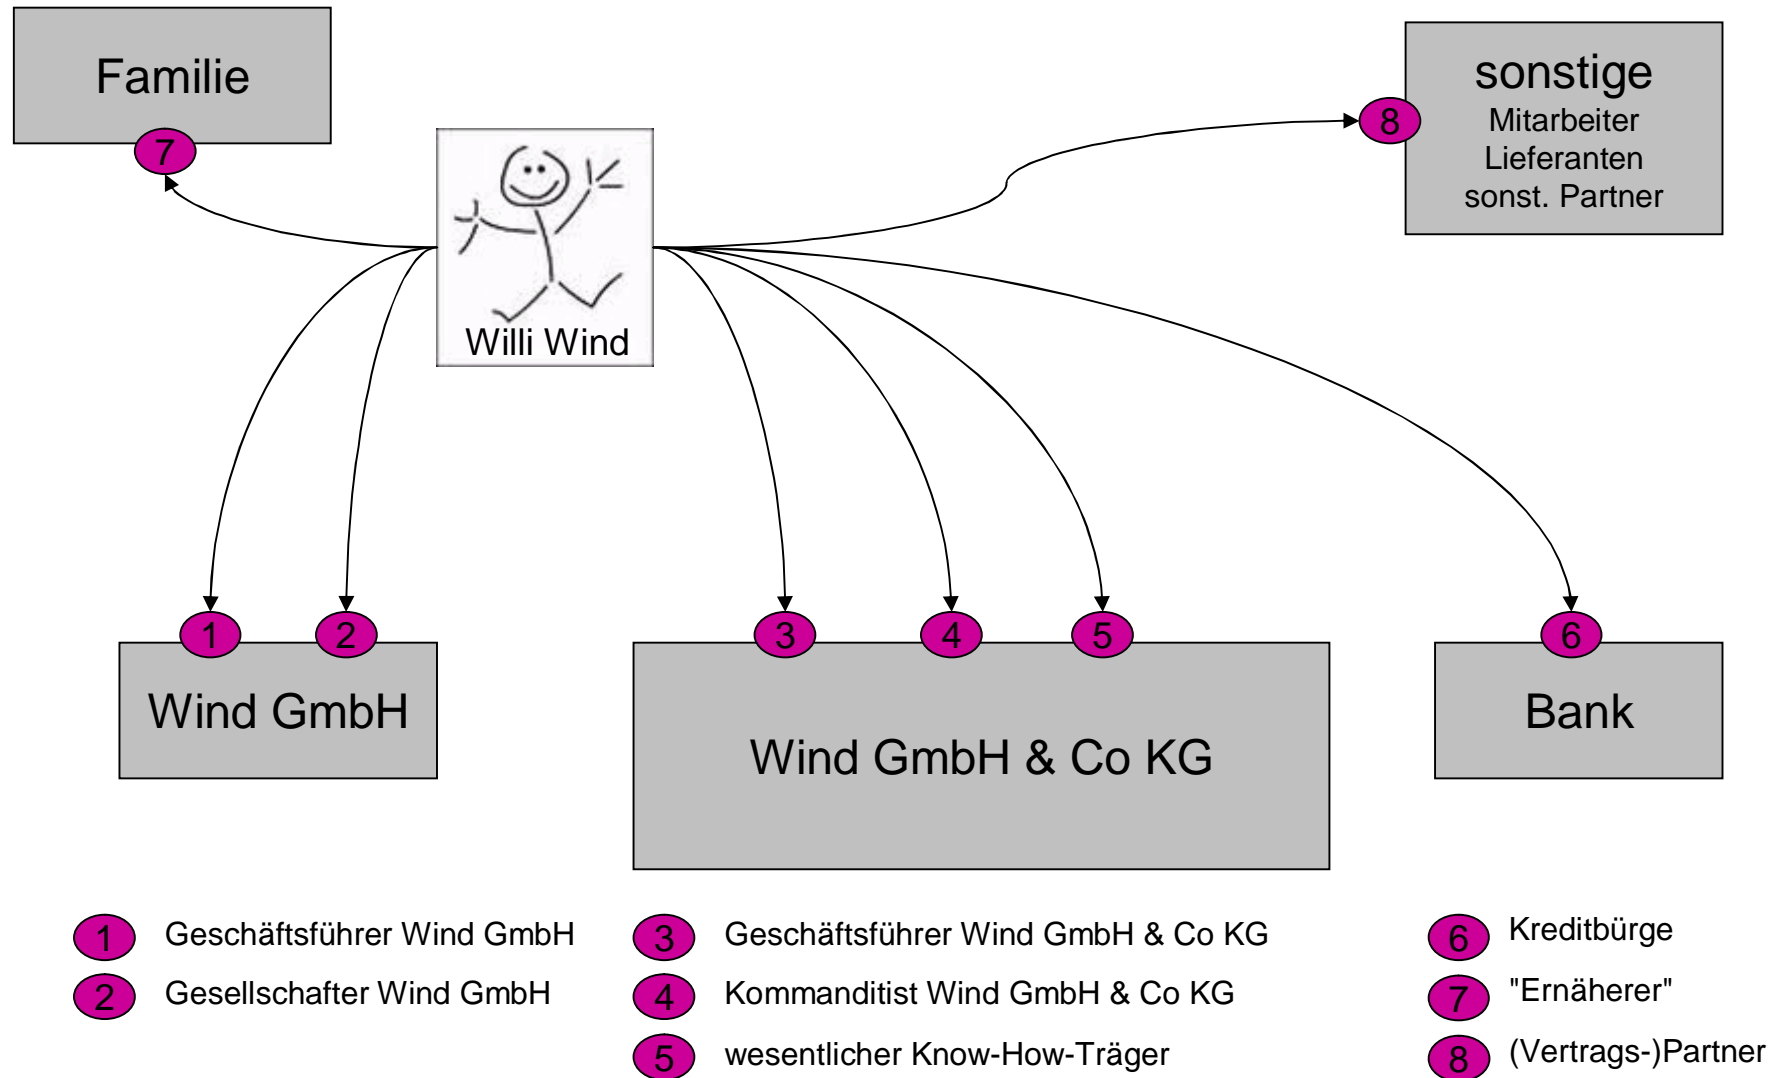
Familie

7

Willi Wind

sonstige
Mitarbeiter
Lieferanten
sonst. Partner

8

1 2
Wind GmbH

3 4 5
Wind GmbH & Co KG

6
Bank

1 Geschäftsführer Wind GmbH
2 Gesellschafter Wind GmbH

3 Geschäftsführer Wind GmbH & Co KG
4 Kommanditist Wind GmbH & Co KG
5 wesentlicher Know-How-Träger

6 Kreditbürge
7 "Ernäherer"
8 (Vertrags-)Partner